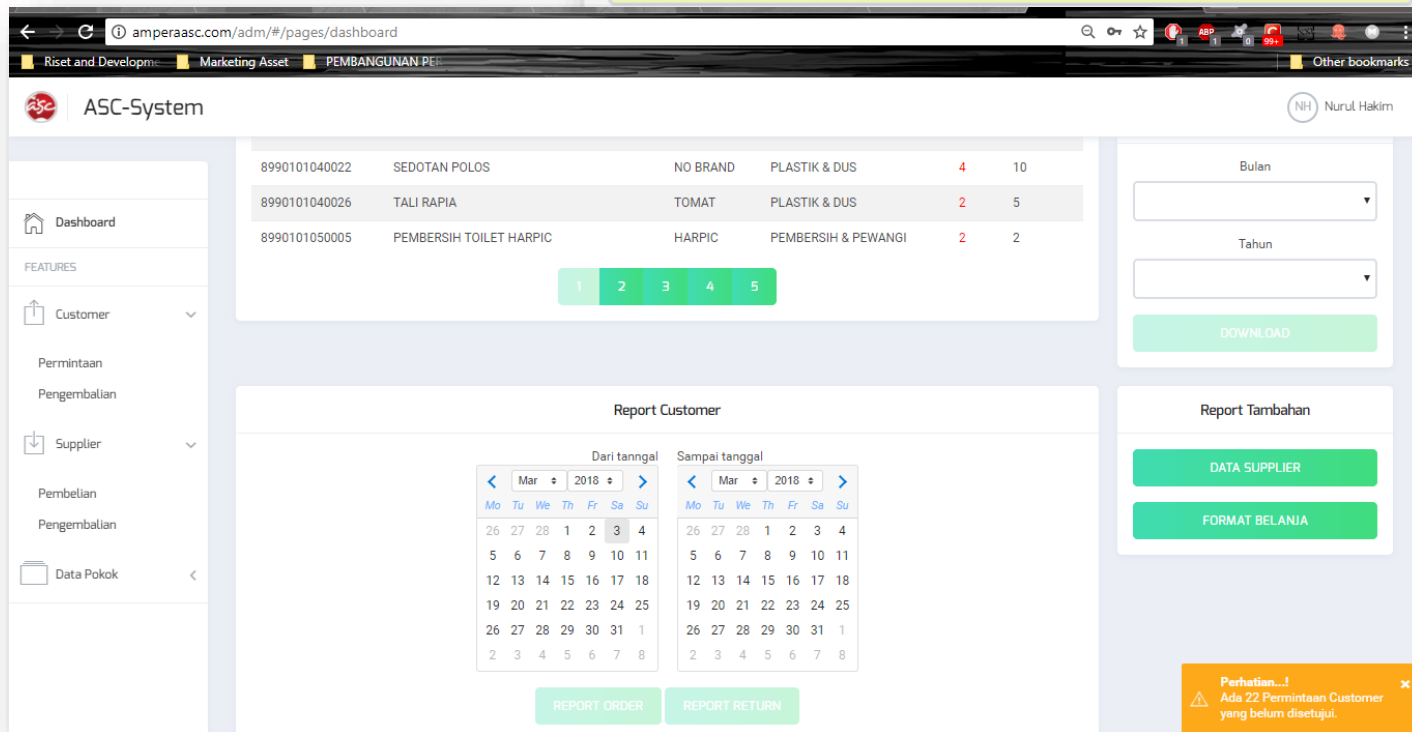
amperaasc.com/adm/#/pages/dashboard

Riset and Developme Marketing Asset PEMBANGUNAN PE Other bookmarks

ASC-System

NH Nurul Hakim

Dashboard

FEATURES

Customer

Permintaan

Pengembalian

Supplier

Pembelian

Pengembalian

Data Pokok

| | | | | | |
|---|---|---|---|---|---|
| 8990101040022 | SEDOTAN POLOS | NO BRAND | PLASTIK & DUS | 4 | 10 |
| 8990101040026 | TALI RAPIA | TOMAT | PLASTIK & DUS | 2 | 5 |
| 8990101050005 | PEMBERSIH TOILET HARPIC | HARPIC | PEMBERSIH & PEWANGI | 2 | 2 |

1 2 3 4 5

Bulan

Tahun

DOWNLOAD

Report Customer

Dari tanngal

Mar 2018

| Mo | Tu | We | Th | Fr | Sa | Su |
|---|---|---|---|---|---|---|
| 26 | 27 | 28 | 1 | 2 | 3 | 4 |
| 5 | 6 | 7 | 8 | 9 | 10 | 11 |
| 12 | 13 | 14 | 15 | 16 | 17 | 18 |
| 19 | 20 | 21 | 22 | 23 | 24 | 25 |
| 26 | 27 | 28 | 29 | 30 | 31 | 1 |
| 2 | 3 | 4 | 5 | 6 | 7 | 8 |

Sampai tanggal

Mar 2018

| Mo | Tu | We | Th | Fr | Sa | Su |
|---|---|---|---|---|---|---|
| 26 | 27 | 28 | 1 | 2 | 3 | 4 |
| 5 | 6 | 7 | 8 | 9 | 10 | 11 |
| 12 | 13 | 14 | 15 | 16 | 17 | 18 |
| 19 | 20 | 21 | 22 | 23 | 24 | 25 |
| 26 | 27 | 28 | 29 | 30 | 31 | 1 |
| 2 | 3 | 4 | 5 | 6 | 7 | 8 |

REPORT ORDER REPORT RETURN

Report Tambahan

DATA SUPPLIER

FORMAT BELANJA

Perhatian...!
Ada 22 Permintaan Customer yang belum disetujui.